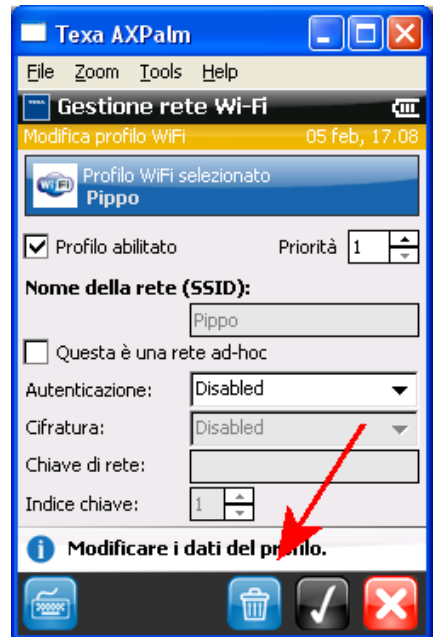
Texa AXPalm

File Zoom Tools Help

TEXA Gestione rete Wi-Fi

Modifica profilo WiFi 05 feb, 17.08

WiFi Profilo WiFi selezionato
Pippo

Profilo abilitato Priorità 1

Nome della rete (SSID):

Pippo

Questa è una rete ad-hoc

Autenticazione: Disabled

Cifratura: Disabled

Chiave di rete:

Indice chiave: 1

Modificare i dati del profilo.